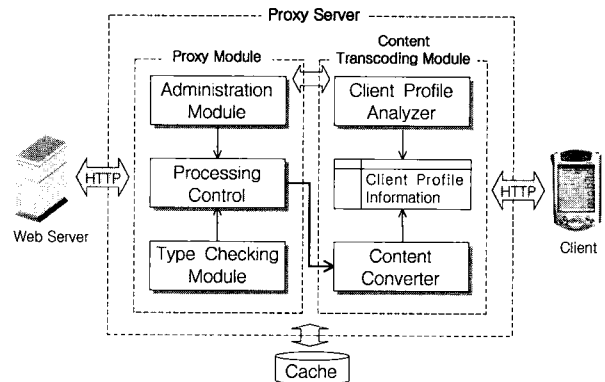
Proxy Server

Proxy Module

Content Transcoding Module

Administration Module

Client Profile Analyzer

HTTP

Processing Control

Client Profile Information

HTTP

Web Server

Client

Type Checking Module

Content Converter

Cache